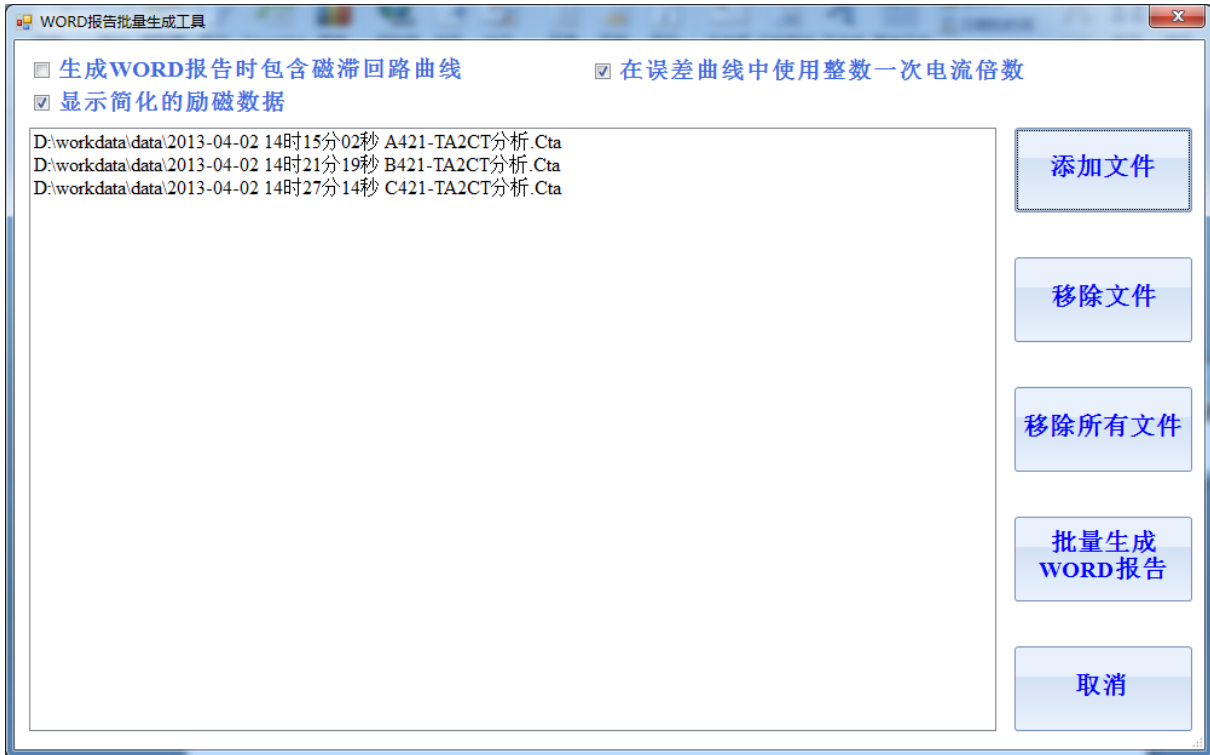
WORD报告批量生成工具

生成WORD报告时包含磁滞回路曲线

在误差曲线中使用整数一次电流倍数

显示简化的励磁数据

D:\workdata\data\2013-04-02 14时15分02秒 A421-TA2CT分析.Cta
D:\workdata\data\2013-04-02 14时21分19秒 B421-TA2CT分析.Cta
D:\workdata\data\2013-04-02 14时27分14秒 C421-TA2CT分析.Cta

添加文件

移除文件

移除所有文件

批量生成 WORD报告

取消